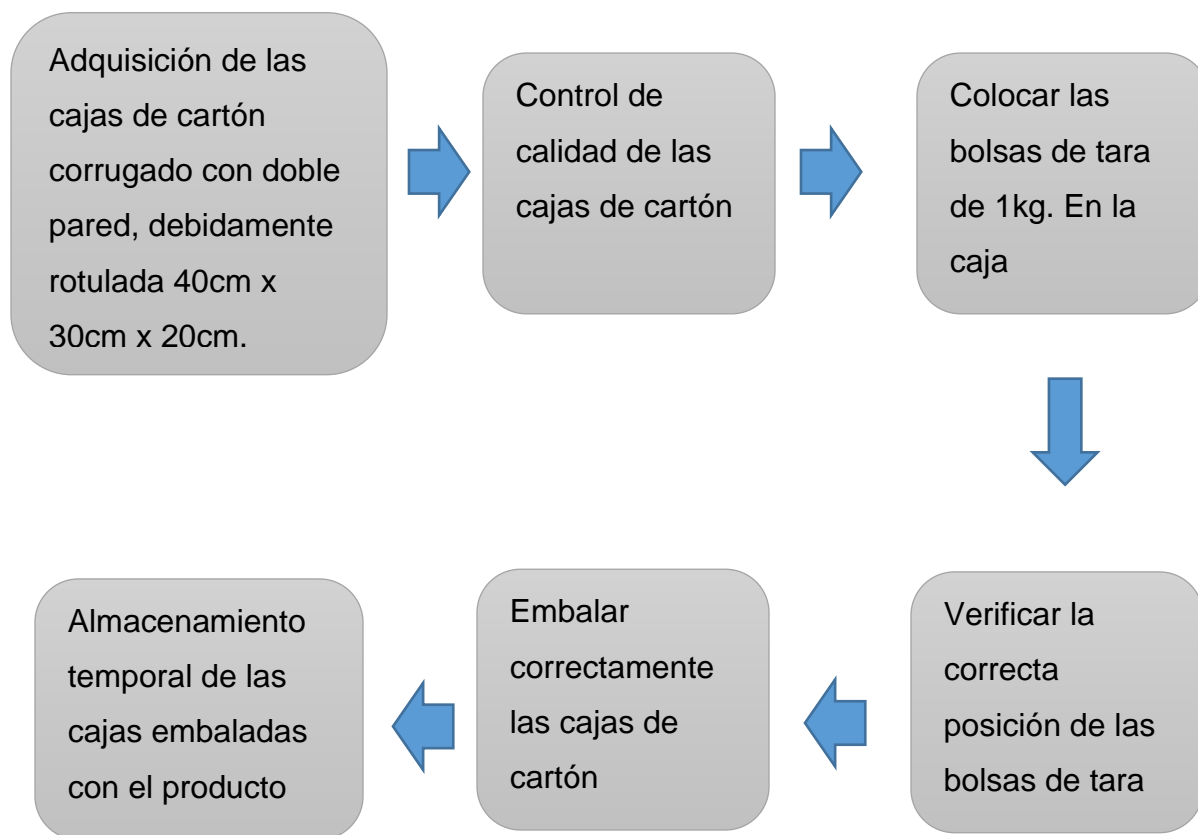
Adquisición de las cajas de cartón corrugado con doble pared, debidamente rotulada 40cm x 30cm x 20cm.

Control de calidad de las cajas de cartón

Colocar las bolsas de tara de 1kg. En la caja

Verificar la correcta posición de las bolsas de tara

Embalar correctamente las cajas de cartón

Almacenamiento temporal de las cajas embaladas con el producto